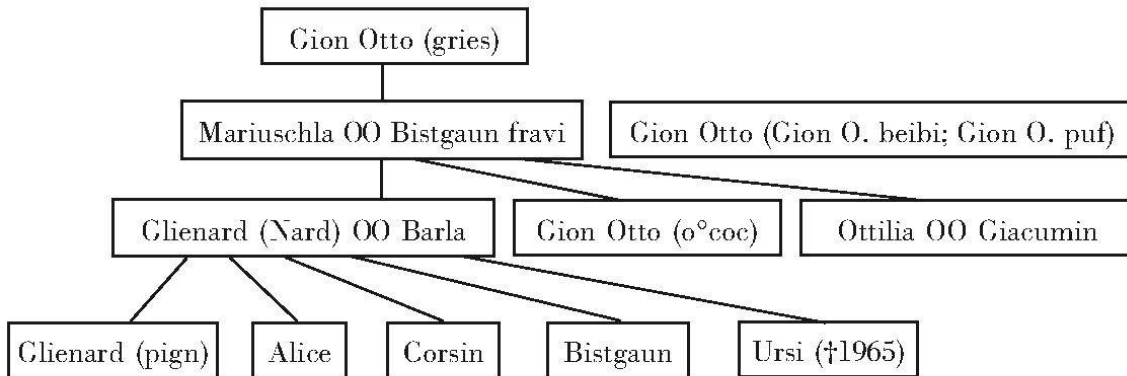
Gion Otto (gries)

Mariuschla OO Bistgaun fravi

Gion Otto (Gion O. beibi; Gion O. puf)

Glienard (Nard) OO Barla

Gion Otto (o°coc)

Ottilia OO Giacumin

Glienard (pign)

Alice

Corsin

Bistgaun

Ursi (†1965)